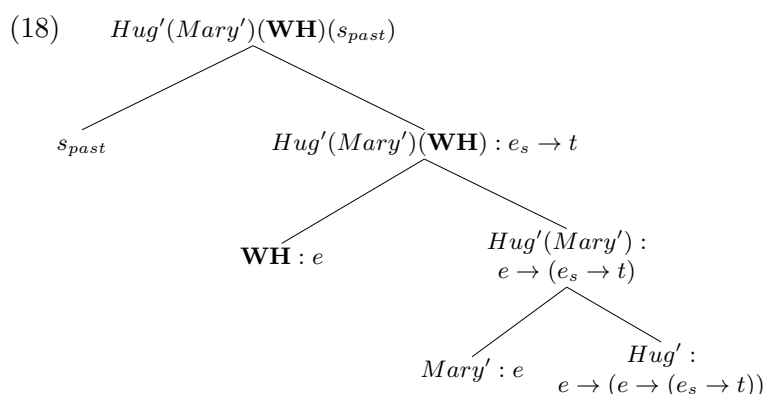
(18) $Hug'(Mary')(\mathbf{WH})(s_{past})$

$s_{past}$

$Hug'(Mary')(\mathbf{WH}) : e_s \rightarrow t$

$\mathbf{WH} : e$

$Hug'(Mary') :$
$e \rightarrow (e_s \rightarrow t)$

$Mary' : e$

$Hug' :$
$e \rightarrow (e \rightarrow (e_s \rightarrow t))$